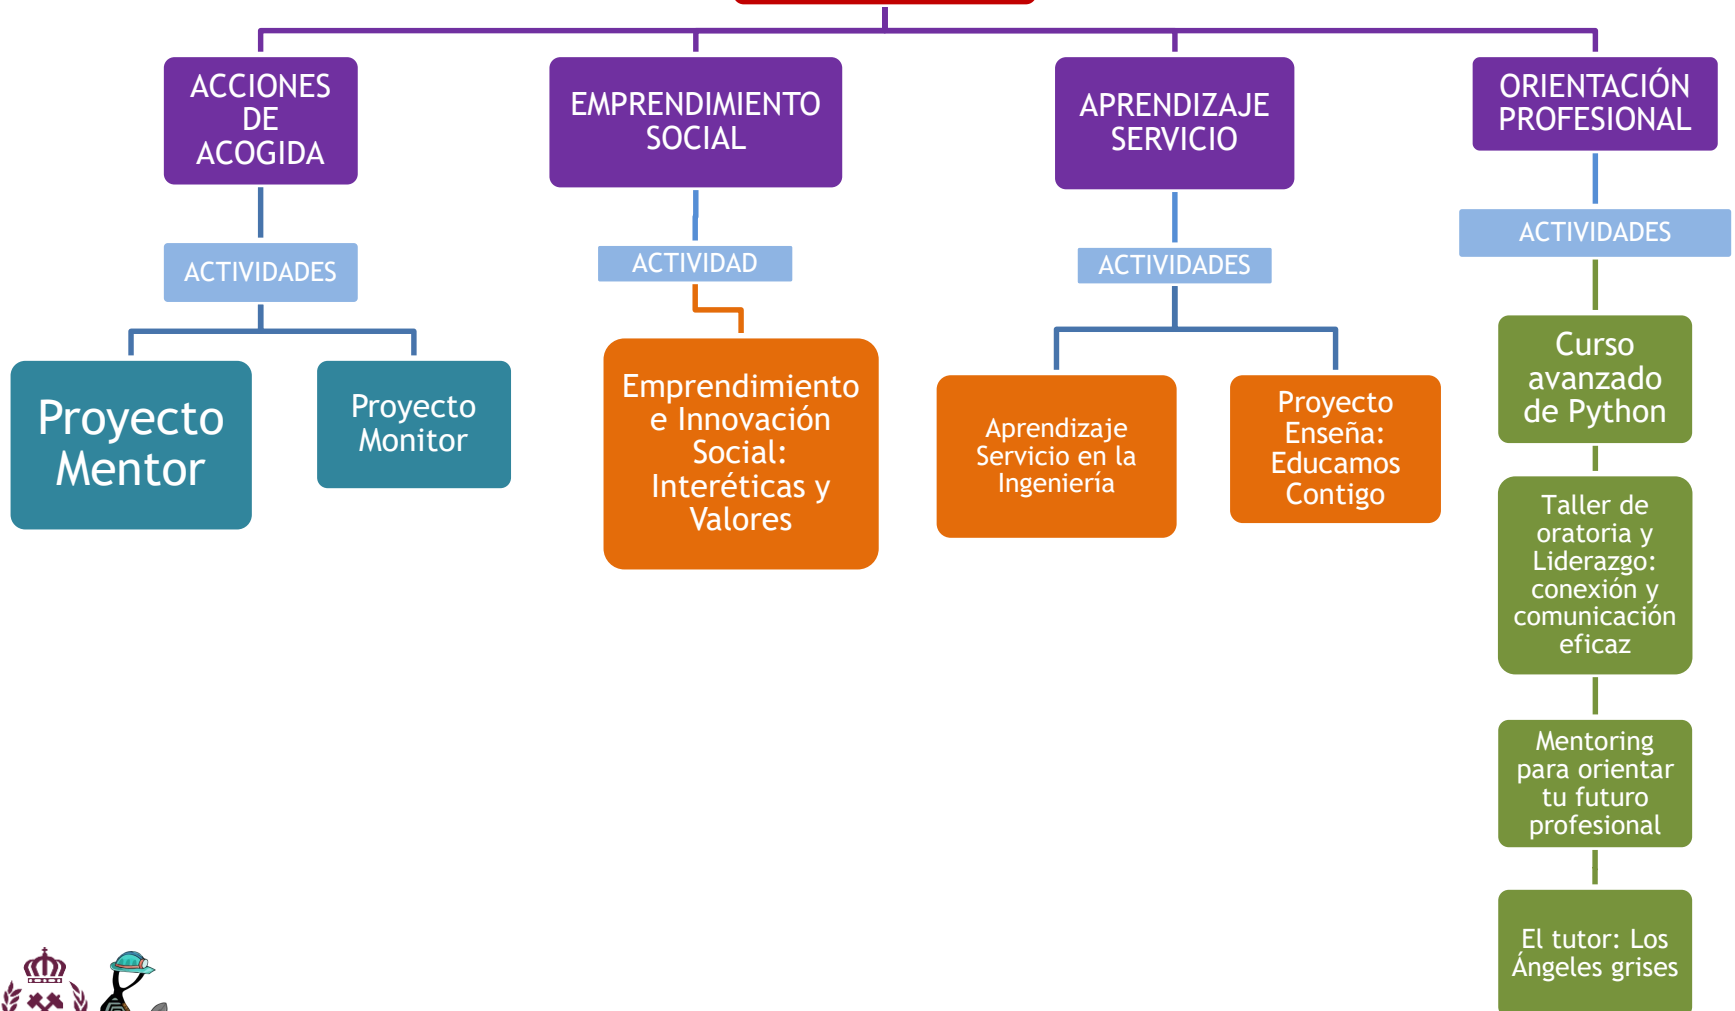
ACCIONES DE ACOGIDA

ACTIVIDADES

Proyecto Mentor

Proyecto Monitor

EMPRENDIMIENTO SOCIAL

ACTIVIDAD

Emprendimiento e Innovación Social: Interéticas y Valores

APRENDIZAJE SERVICIO

ACTIVIDADES

Aprendizaje Servicio en la Ingeniería

Proyecto Enseña: Educamos Contigo

ORIENTACIÓN PROFESIONAL

ACTIVIDADES

Curso avanzado de Python

Taller de oratoria y Liderazgo: conexión y comunicación eficaz

Mentoring para orientar tu futuro profesional

El tutor: Los Ángeles grises